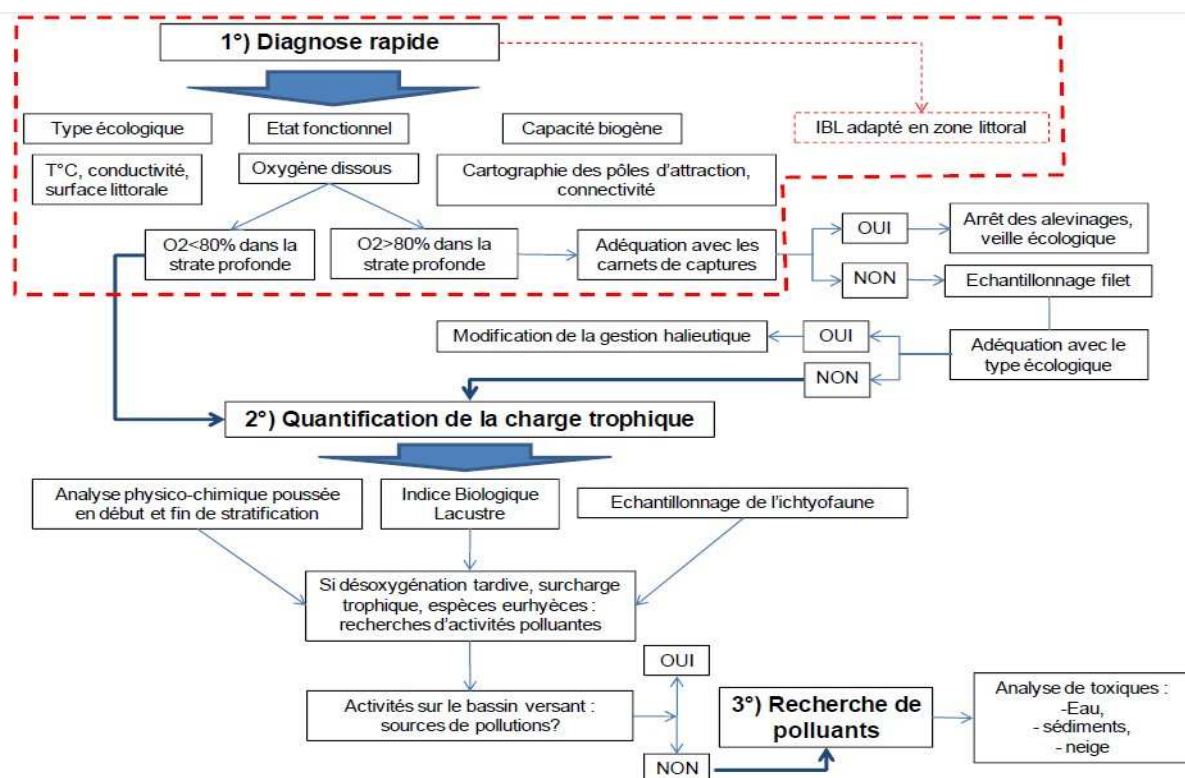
1°) Diagnose rapide

IBL adapté en zone littoral

Type écologique

Etat fonctionnel

Capacité biogène

T°C, conductivité, surface littorale

Oxygène dissous

Cartographie des pôles d'attraction, connectivité

O2<80% dans la strate profonde

O2>80% dans la strate profonde

Adéquation avec les carnets de captures

OUI

Arrêt des alevinages, veille écologique

NON

Echantillonnage filet

Modification de la gestion halieutique

OUI

Adéquation avec le type écologique

NON

2°) Quantification de la charge trophique

Analyse physico-chimique poussée en début et fin de stratification

Indice Biologique Lacustre

Echantillonnage de l'ichtyofaune

Si désoxygénation tardive, surcharge trophique, espèces eurhyèces : recherches d'activités polluantes

OUI

Activités sur le bassin versant : sources de pollutions?

3°) Recherche de polluants

Analyse de toxiques :
-Eau,
- sédiments,
- neige

NON